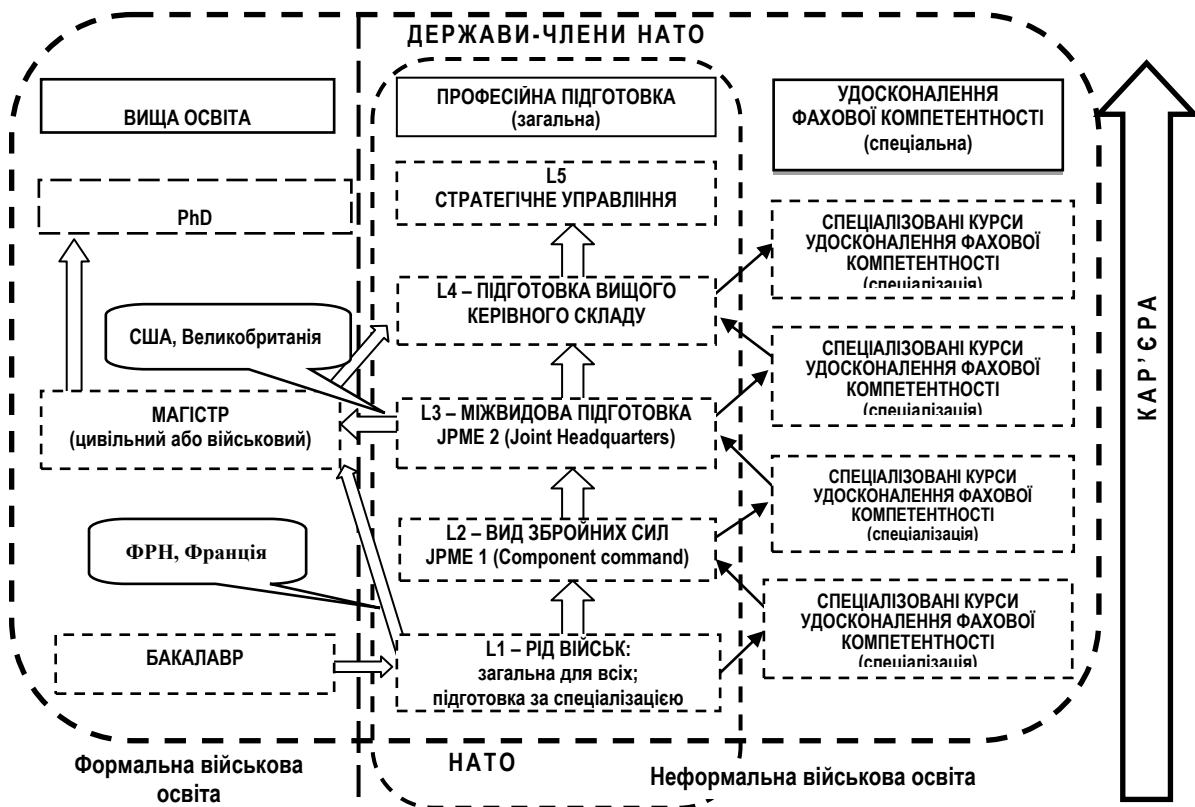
ДЕРЖАВИ-ЧЛЕНИ НАТО

ВИЩА ОСВІТА

PhD

США, Великобританія

МАГІСТР (цивільний або військовий)

ФРН, Франція

БАКАЛАВР

ПРОФЕСІЙНА ПІДГОТОВКА (загальна)

L5 СТРАТЕГІЧНЕ УПРАВЛІННЯ

L4 – ПІДГОТОВКА ВИЩОГО КЕРІВНОГО СКЛАДУ

L3 – МІЖВИДОВА ПІДГОТОВКА JPME 2 (Joint Headquarters)

L2 – ВИД ЗБРОЙНИХ СИЛ JPME 1 (Component command)

L1 – РІД ВІЙСЬК: загальна для всіх; підготовка за спеціалізацією

УДОСКОНАЛЕННЯ ФАХОВОЇ КОМПЕТЕНТНОСТІ (спеціальна)

СПЕЦІАЛІЗОВАНІ КУРСИ УДОСКОНАЛЕННЯ ФАХОВОЇ КОМПЕТЕНТНОСТІ (спеціалізація)

СПЕЦІАЛІЗОВАНІ КУРСИ УДОСКОНАЛЕННЯ ФАХОВОЇ КОМПЕТЕНТНОСТІ (спеціалізація)

СПЕЦІАЛІЗОВАНІ КУРСИ УДОСКОНАЛЕННЯ ФАХОВОЇ КОМПЕТЕНТНОСТІ (спеціалізація)

СПЕЦІАЛІЗОВАНІ КУРСИ УДОСКОНАЛЕННЯ ФАХОВОЇ КОМПЕТЕНТНОСТІ (спеціалізація)

КАР'ЄРА

Формальна військова освіта

НАТО

Неформальна військова освіта